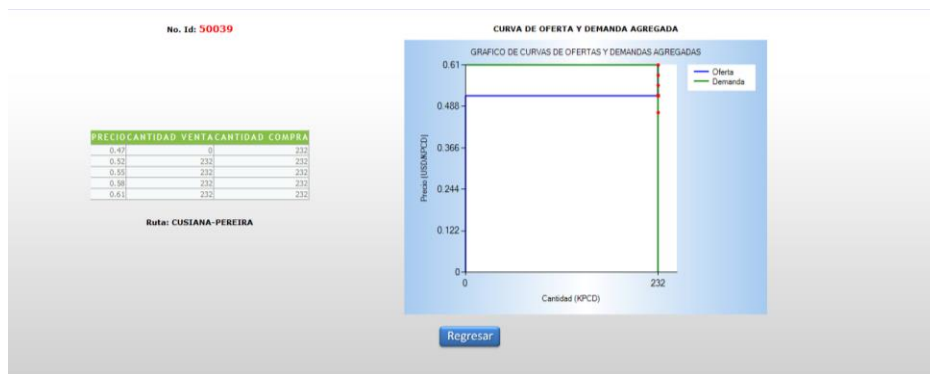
No. Id: 50039

| PRECIO | CANTIDAD VENTA | CANTIDAD COMPRA |
|---|---|---|
| 0.47 | 0 | 232 |
| 0.52 | 232 | 232 |
| 0.55 | 232 | 232 |
| 0.58 | 232 | 232 |
| 0.61 | 232 | 232 |

Ruta: CUSIANA-PEREIRA

CURVA DE OFERTA Y DEMANDA AGREGADA

GRAFICO DE CURVAS DE OFERTAS Y DEMANDAS AGREGADAS

Oferta
Demanda

Precio (USD/KPCD)

0.61
0.488
0.366
0.244
0.122
0

0
232

Cantidad (KPCD)

Regresar